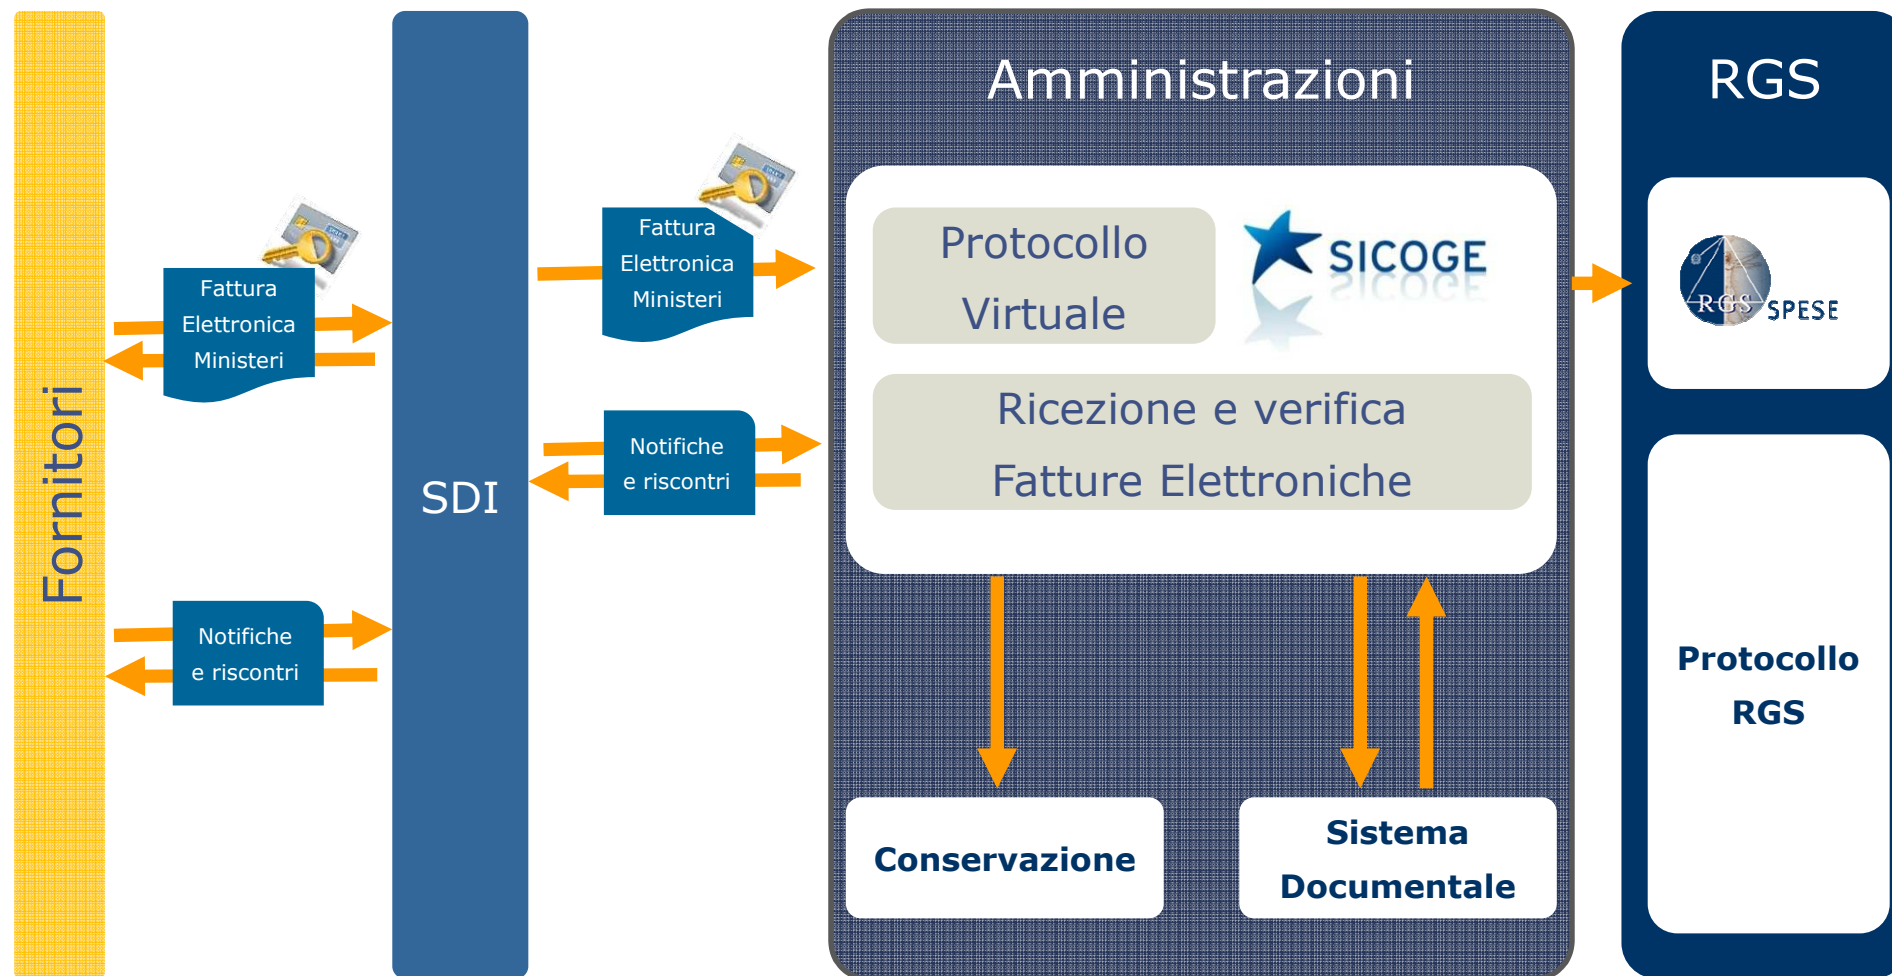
Fornitori

Fattura Elettronica Ministeri

Notifiche e riscontri

SDI

Fattura Elettronica Ministeri

Notifiche e riscontri

Amministrazioni

Protocollo Virtuale

SICOGE

Ricezione e verifica Fatture Elettroniche

Conservazione

Sistema Documentale

RGS

RGS SPESE

Protocollo RGS